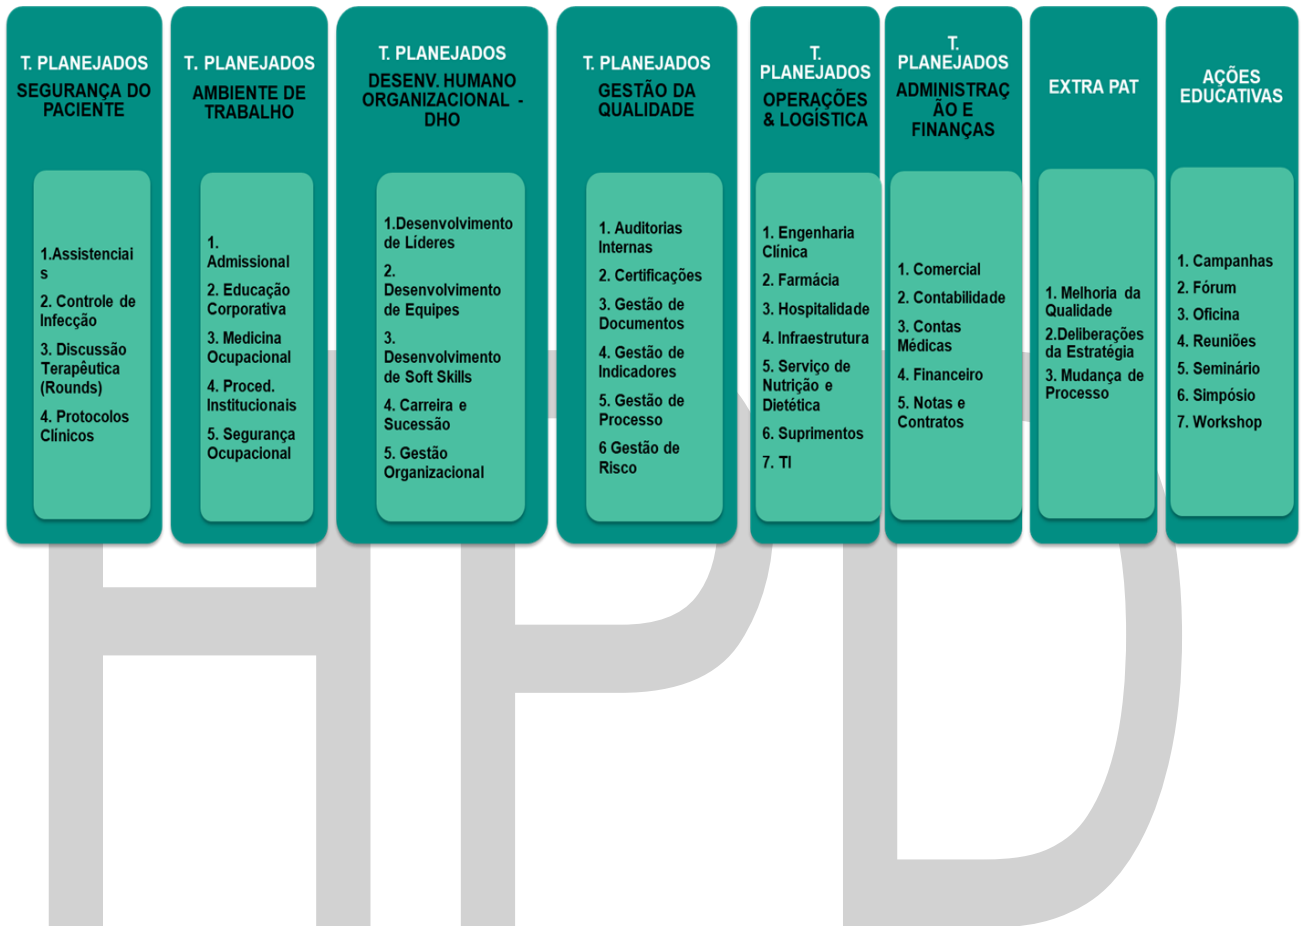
T. PLANEJADOS
SEGURANÇA DO PACIENTE

1.Assistenciais
2. Controle de Infecção
3. Discussão Terapêutica (Rounds)
4. Protocolos Clínicos

T. PLANEJADOS
AMBIENTE DE TRABALHO

1. Admissional
2. Educação Corporativa
3. Medicina Ocupacional
4. Proced. Institucionais
5. Segurança Ocupacional

T. PLANEJADOS
DESENV. HUMANO ORGANIZACIONAL - DHO

1.Desenvolvimento de Líderes
2. Desenvolvimento de Equipes
3. Desenvolvimento de Soft Skills
4. Carreira e Sucessão
5. Gestão Organizacional

T. PLANEJADOS
GESTÃO DA QUALIDADE

1. Auditorias Internas
2. Certificações
3. Gestão de Documentos
4. Gestão de Indicadores
5. Gestão de Processo
6 Gestão de Risco

T. PLANEJADOS
OPERAÇÕES & LOGÍSTICA

1. Engenharia Clínica
2. Farmácia
3. Hospitalidade
4. Infraestrutura
5. Serviço de Nutrição e Dietética
6. Suprimentos
7. TI

T. PLANEJADOS
ADMINISTRAÇÃO E FINANÇAS

1. Comercial
2. Contabilidade
3. Contas Médicas
4. Financeiro
5. Notas e Contratos

EXTRA PAT

1. Melhoria da Qualidade
2.Deliberações da Estratégia
3. Mudança de Processo

AÇÕES EDUCATIVAS

1. Campanhas
2. Fórum
3. Oficina
4. Reuniões
5. Seminário
6. Simpósio
7. Workshop

HPD